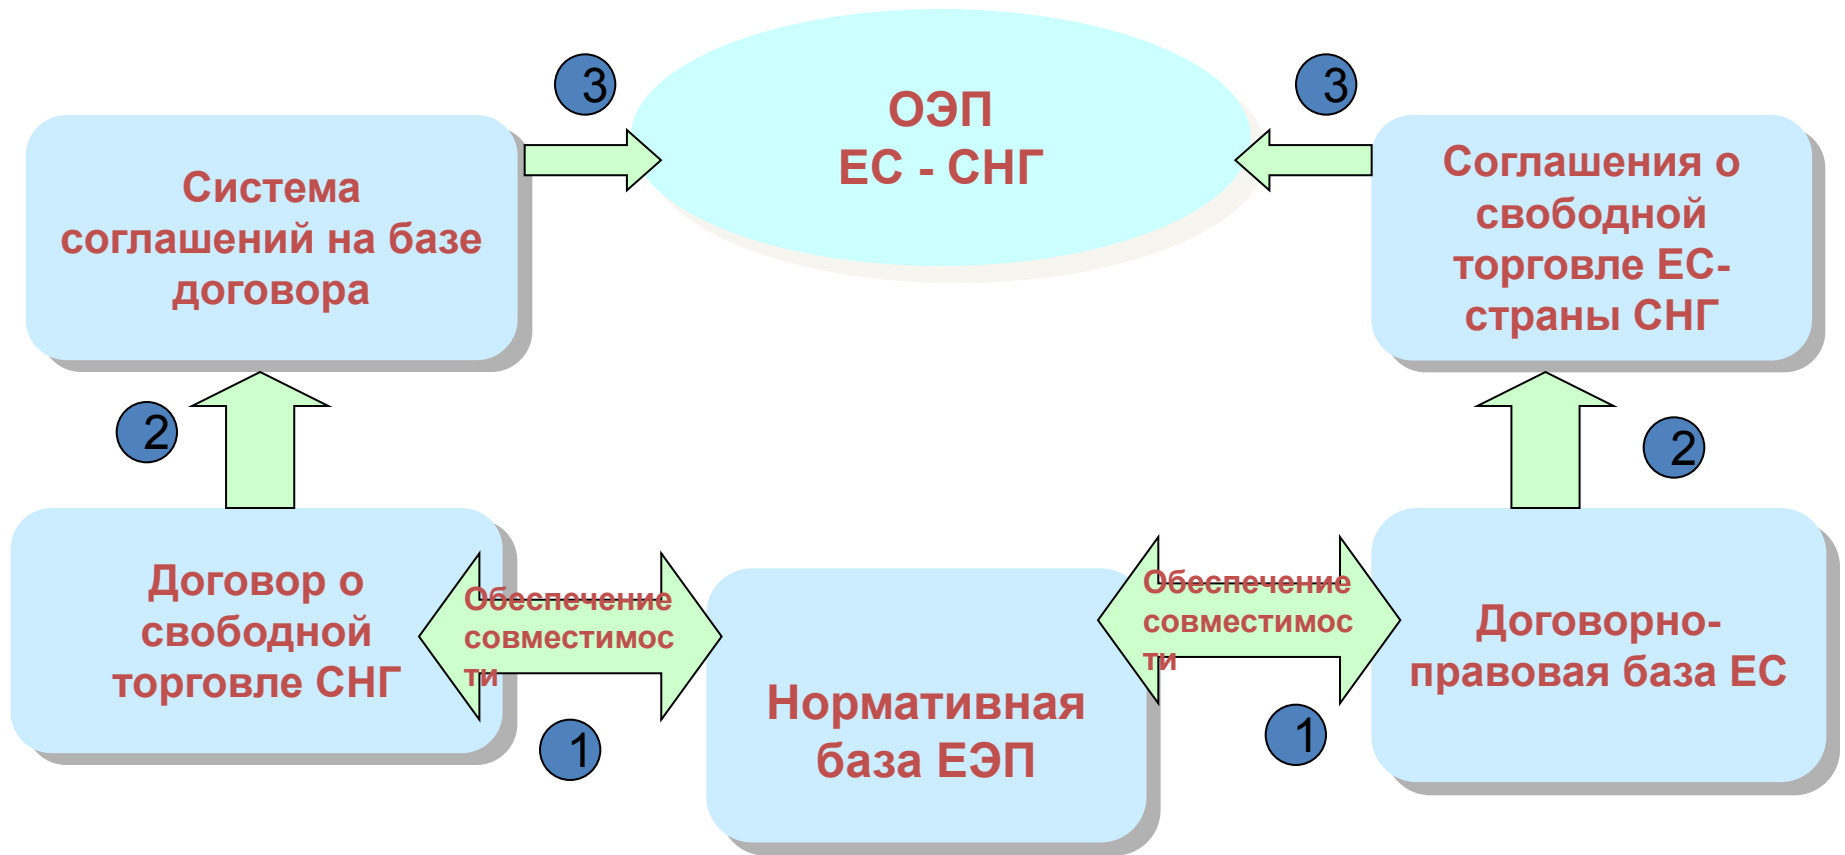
3

ОЭП
ЕС - СНГ

3

Система соглашений на базе договора

Соглашения о свободной торговле ЕС-страны СНГ

2

2

Договор о свободной торговле СНГ

Обеспечение совместимос ти

1

Нормативная база ЕЭП

Обеспечение совместимос ти

1

Договорно-правовая база ЕС